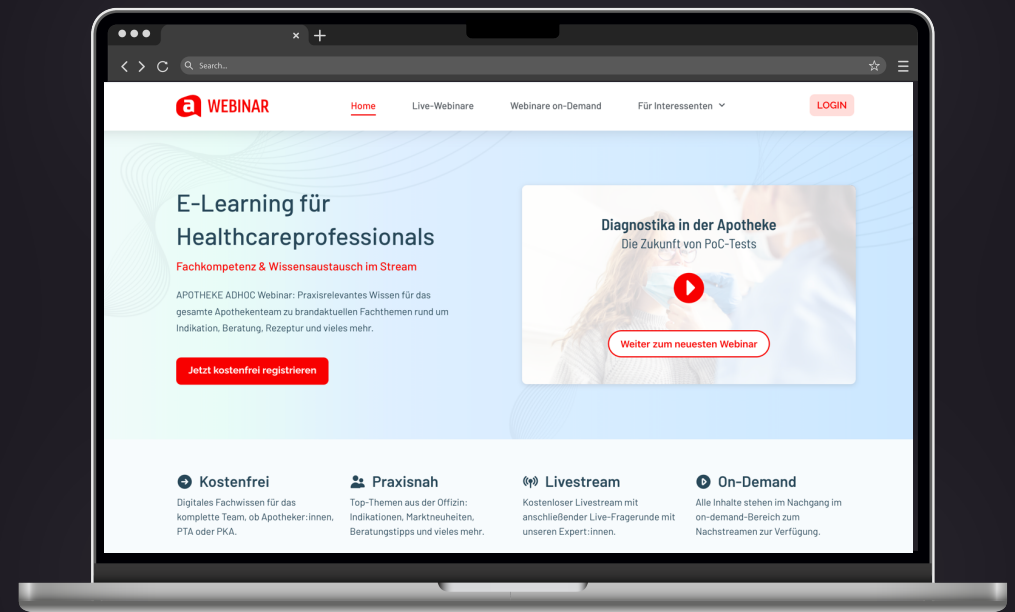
Search...

a WEBINAR

Home Live-Webinare Webinare on-Demand Für Interessenten

LOGIN

E-Learning für Healthcareprofessionals

Fachkompetenz & Wissensaustausch im Stream

APOTHEKE ADHOC Webinar: Praxisrelevantes Wissen für das gesamte Apothekenteam zu brandaktuellen Fachthemen rund um Indikation, Beratung, Rezeptur und vieles mehr.

Jetzt kostenfrei registrieren

Diagnostika in der Apotheke
Die Zukunft von PoC-Tests

Weiter zum neuesten Webinar

Kostenfrei
Digitales Fachwissen für das komplette Team, ob Apotheker:innen, PTA oder PKA.

Praxisnah
Top-Themen aus der Offizin: Indikationen, Marktneuheiten, Beratungstipps und vieles mehr.

Livestream
Kostenloser Livestream mit anschließender Live-Fragerunde mit unseren Expert:innen.

On-Demand
Alle Inhalte stehen im Nachgang im on-demand-Bereich zum Nachstreamen zur Verfügung.